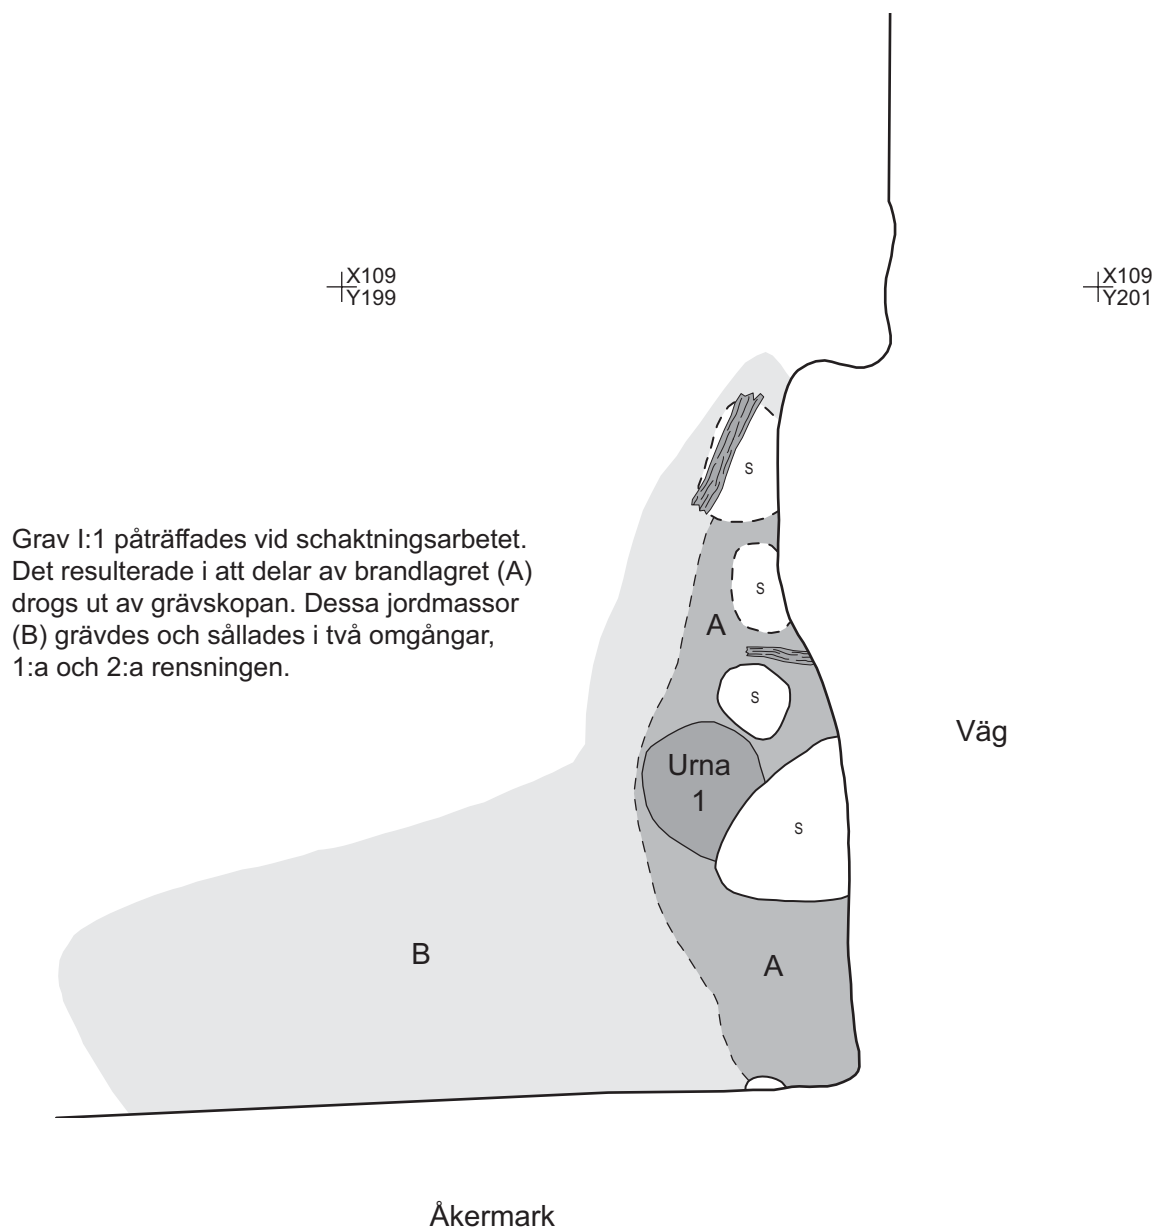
X109
Y199

X109
Y201

s

Grav I:1 påträffades vid schaktningsarbetet. Det resulterade i att delar av brandlagret (A) drogs ut av grävskopan. Dessa jordmassor (B) grävdes och sållades i två omgångar, 1:a och 2:a rensningen.

s

A

s

Väg

Urna 1

s

B

A

Åkermark